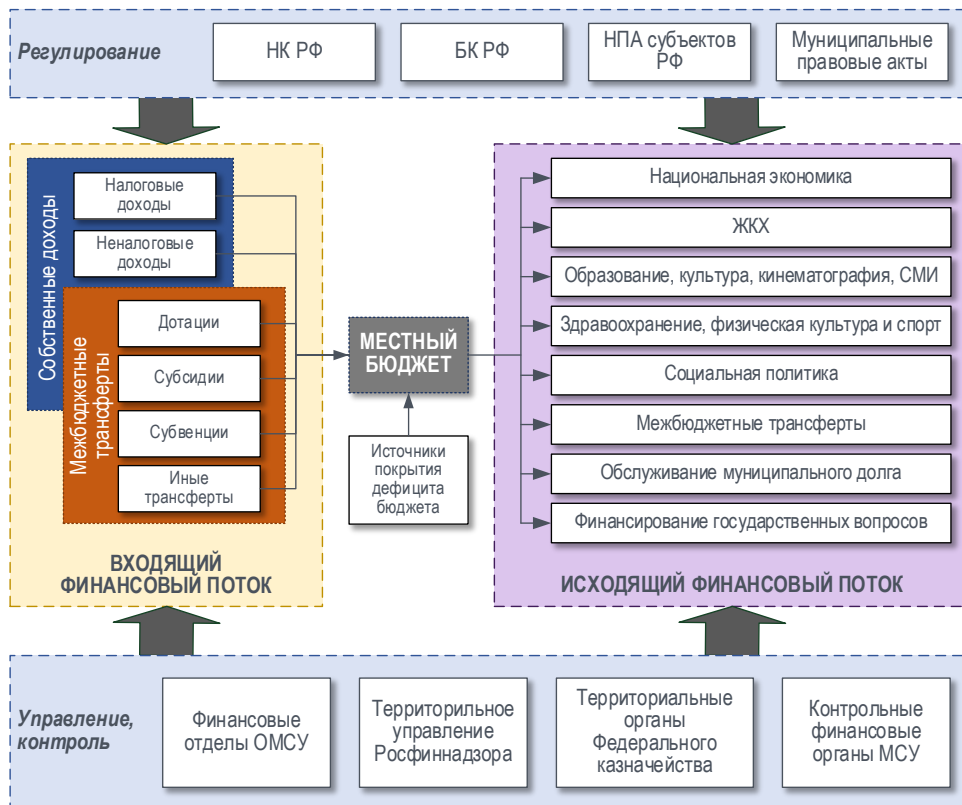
Регулирование

НК РФ

БК РФ

НПА субъектов РФ

Муниципальные правовые акты

Собственные доходы

Налоговые доходы

Неналоговые доходы

Межбюджетные трансферты

Дотации

Субсидии

Субвенции

Иные трансферты

ВХОДЯЩИЙ ФИНАНСОВЫЙ ПОТОК

МЕСТНЫЙ БЮДЖЕТ

Источники покрытия дефицита бюджета

Национальная экономика

ЖКХ

Образование, культура, кинематография, СМИ

Здравоохранение, физическая культура и спорт

Социальная политика

Межбюджетные трансферты

Обслуживание муниципального долга

Финансирование государственных вопросов

ИСХОДЯЩИЙ ФИНАНСОВЫЙ ПОТОК

Управление, контроль

Финансовые отделы ОМСУ

Территорильное управление Росфиннадзора

Территориальные органы Федерального казначейства

Контрольные финансовые органы МСУ